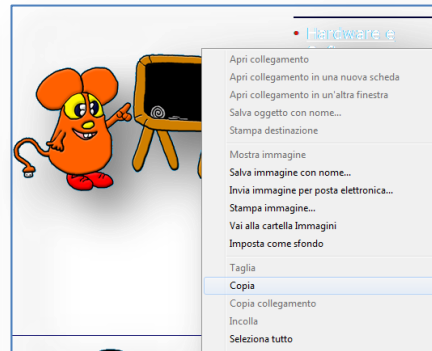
• Hardware e

Apri collegamento
Apri collegamento in una nuova scheda
Apri collegamento in un'altra finestra
Salva oggetto con nome...
Stampa destinazione

Mostra immagine
Salva immagine con nome...
Invia immagine per posta elettronica...
Stampa immagine...
Vai alla cartella Immagini
Imposta come sfondo

Taglia
Copia
Copia collegamento
Incolla
Seleziona tutto